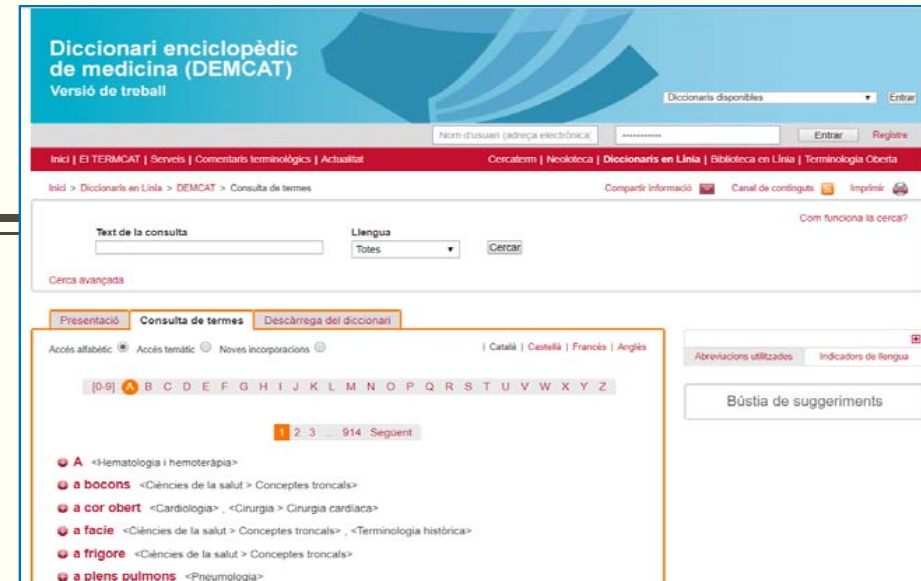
Diccionari enciclopèdic de medicina (DEMCAT)
Versió de treball

Diccionaris disponibles ▾ Entrar

Nom d'usuari (adreça electrònica) •••••••••• Entrar Registre

Inici | El TERMCAT | Serveis | Comentaris terminològics | Actualitat

Cercaterm | Neoloteca | Diccionaris en Línia | Biblioteca en Línia | Terminologia Oberta

Inici > Diccionaris en Línia > DEMCAT > Consulta de termes

Compartir informació Canal de continguts Imprimir

Text de la consulta

Llengua
Totes ▾

Cercar

Com funciona la cerca?

Cerca avançada

Presentació | Consulta de termes | Descàrrega del diccionari

Accés alfabètic Accés temàtic Noves incorporacions

| Català | Castellà | Francès | Anglès

[0-9] A B C D E F G H I J K L M N O P Q R S T U V W X Y Z

1 2 3 ... 914 Següent

A <Hematologia i hemoteràpia>
a bocons <Ciències de la salut > Conceptes troncals>
a cor obert <Cardiologia> , <Cirurgia > Cirurgia cardíaca>
a facie <Ciències de la salut > Conceptes troncals> , <Terminologia històrica>
a frigore <Ciències de la salut > Conceptes troncals>
a plens pulmons <Pneumologia>

Abreviacions utilitzades | Indicadors de llengua

Bústia de suggeriments